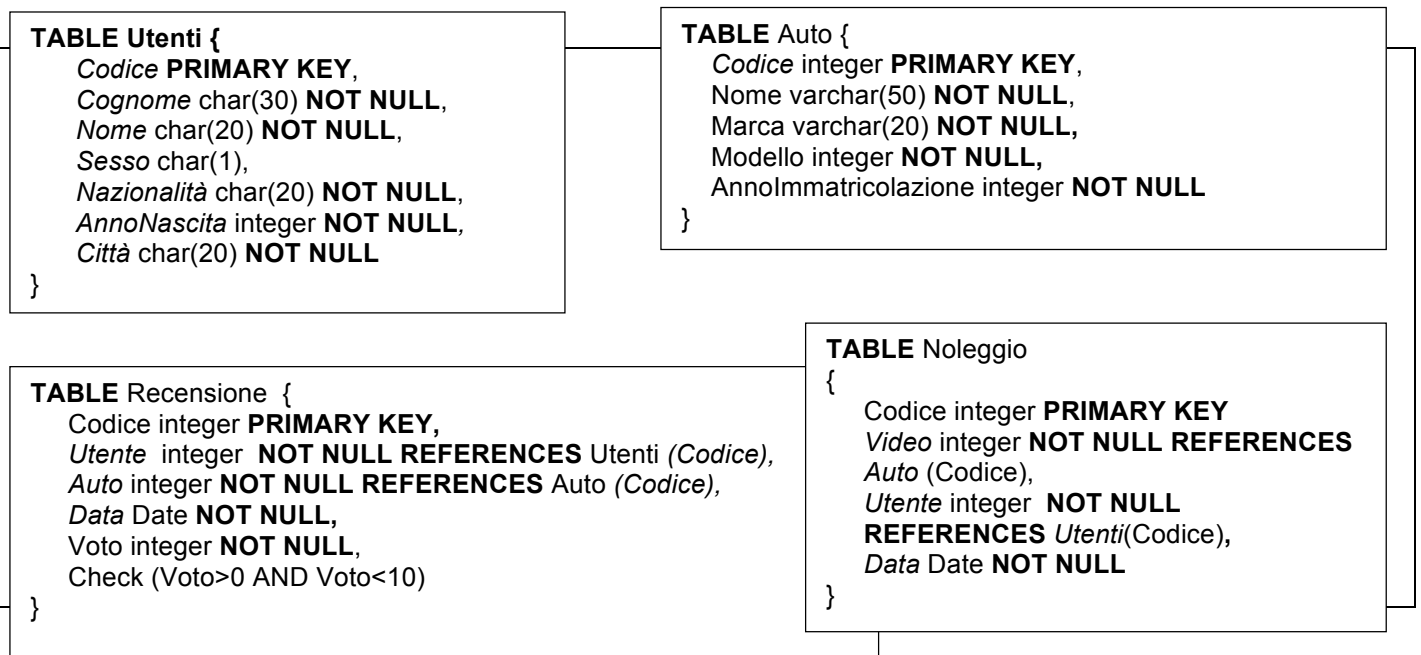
TABLE Utenti {
Codice PRIMARY KEY,
Cognome char(30) NOT NULL,
Nome char(20) NOT NULL,
Sesso char(1),
Nazionalità char(20) NOT NULL,
AnnoNascita integer NOT NULL,
Città char(20) NOT NULL
}

TABLE Auto {
Codice integer PRIMARY KEY,
Nome varchar(50) NOT NULL,
Marca varchar(20) NOT NULL,
Modello integer NOT NULL,
AnnoImmatricolazione integer NOT NULL
}

TABLE Recensione {
Codice integer PRIMARY KEY,
Utente integer NOT NULL REFERENCES Utenti (Codice),
Auto integer NOT NULL REFERENCES Auto (Codice),
Data Date NOT NULL,
Voto integer NOT NULL,
Check (Voto>0 AND Voto<10)
}

TABLE Noleggio
{
Codice integer PRIMARY KEY
Video integer NOT NULL REFERENCES Auto (Codice),
Utente integer NOT NULL REFERENCES Utenti(Codice),
Data Date NOT NULL
}